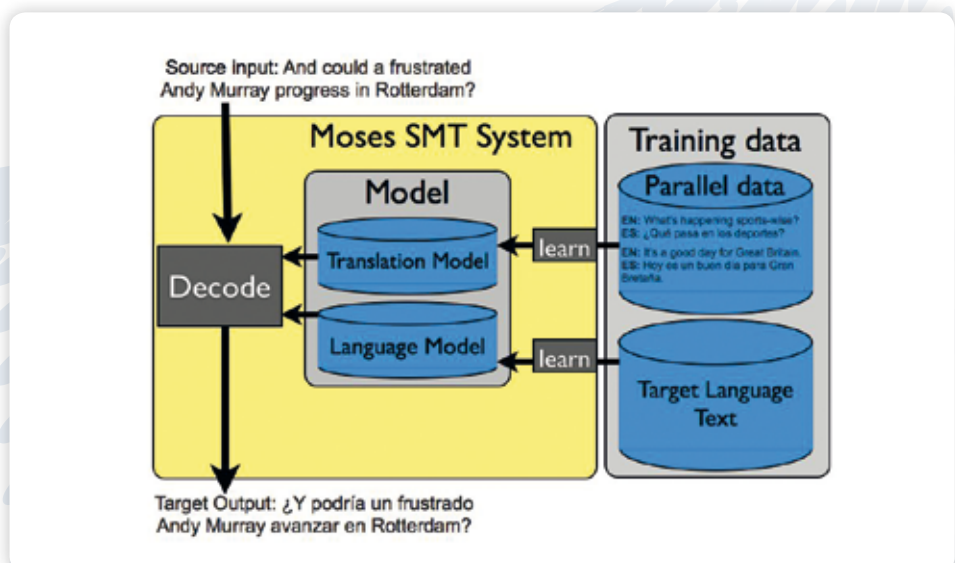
Source Input: And could a frustrated Andy Murray progress in Rotterdam?

Moses SMT System

Model

Translation Model

Language Model

Decode

learn

learn

Training data

Parallel data

EN: What's happening sports-wise?
ES: ¿Qué pasa en los deportes?

EN: It's a good day for Great Britain.
ES: Hoy es un buen día para Gran Bretaña.

Target Language Text

Target Output: ¿Y podría un frustrado Andy Murray avanzar en Rotterdam?